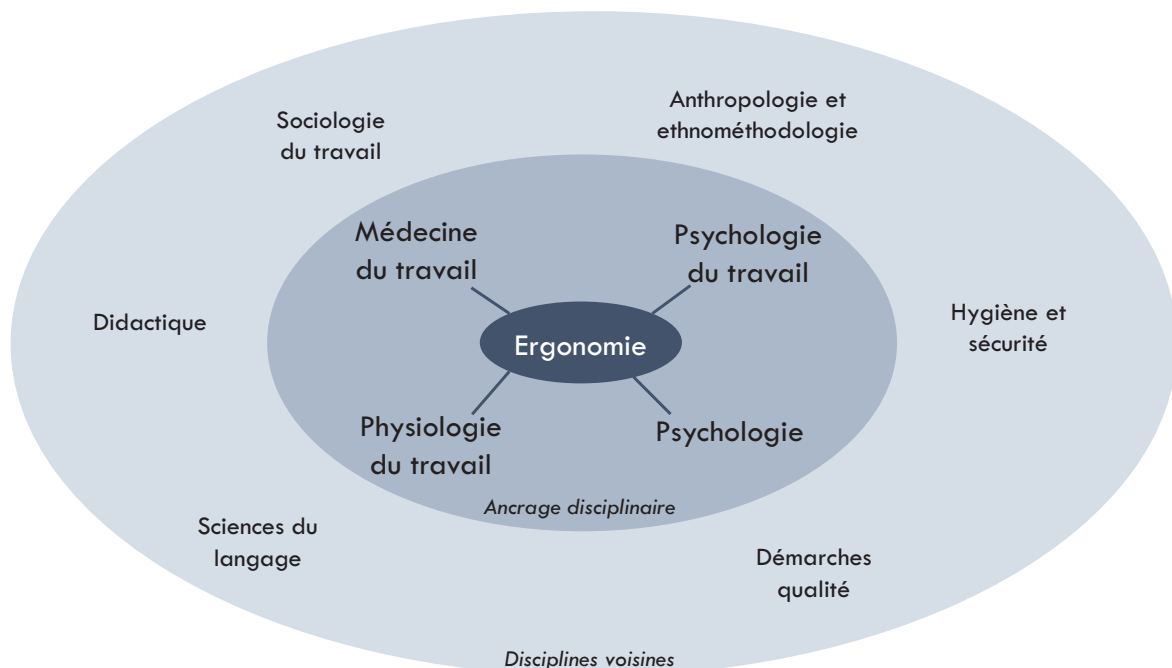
Sociologie du travail

Anthropologie et ethnométhodologie

Médecine du travail

Psychologie du travail

Didactique

Ergonomie

Hygiène et sécurité

Physiologie du travail

Psychologie

Ancrage disciplinaire

Sciences du langage

Démarches qualité

Disciplines voisines